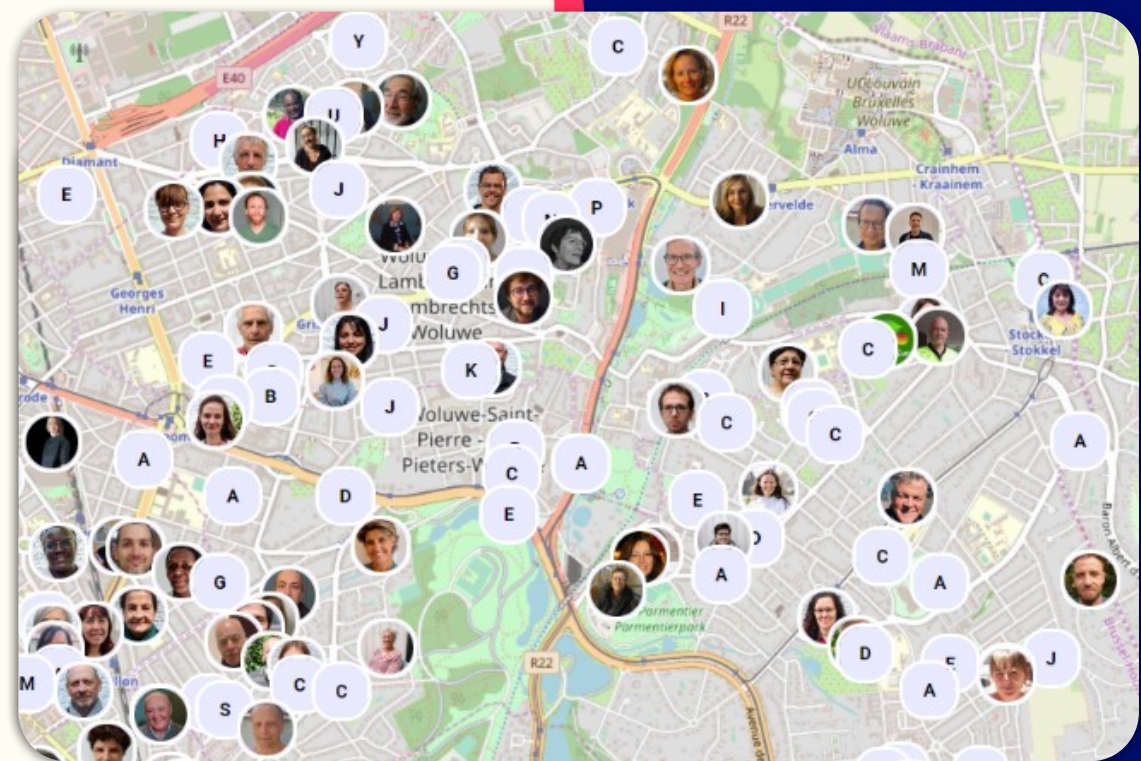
Y
C
R22
E40
Vlaams-Brabant
UCLouvain Bruxelles Woluwe
Alma
H
U
Diamant
Crainhem Kraainem
E
J
P
erveelde
G
Woluw Lamb
Lambrechts Woluwe
M
C
Georges Henri
I
J
E
K
C
B
rode
J
Woluwe-Saint-Pierre - Pieters-W
C
C
A
A
A
C
A
D
E
E
D
C
G
A
A
Parmentier Parmentierpark
D
M
C
C
F
J
S
A
R22
Avenue
Baron Albert
Brussel-Ho